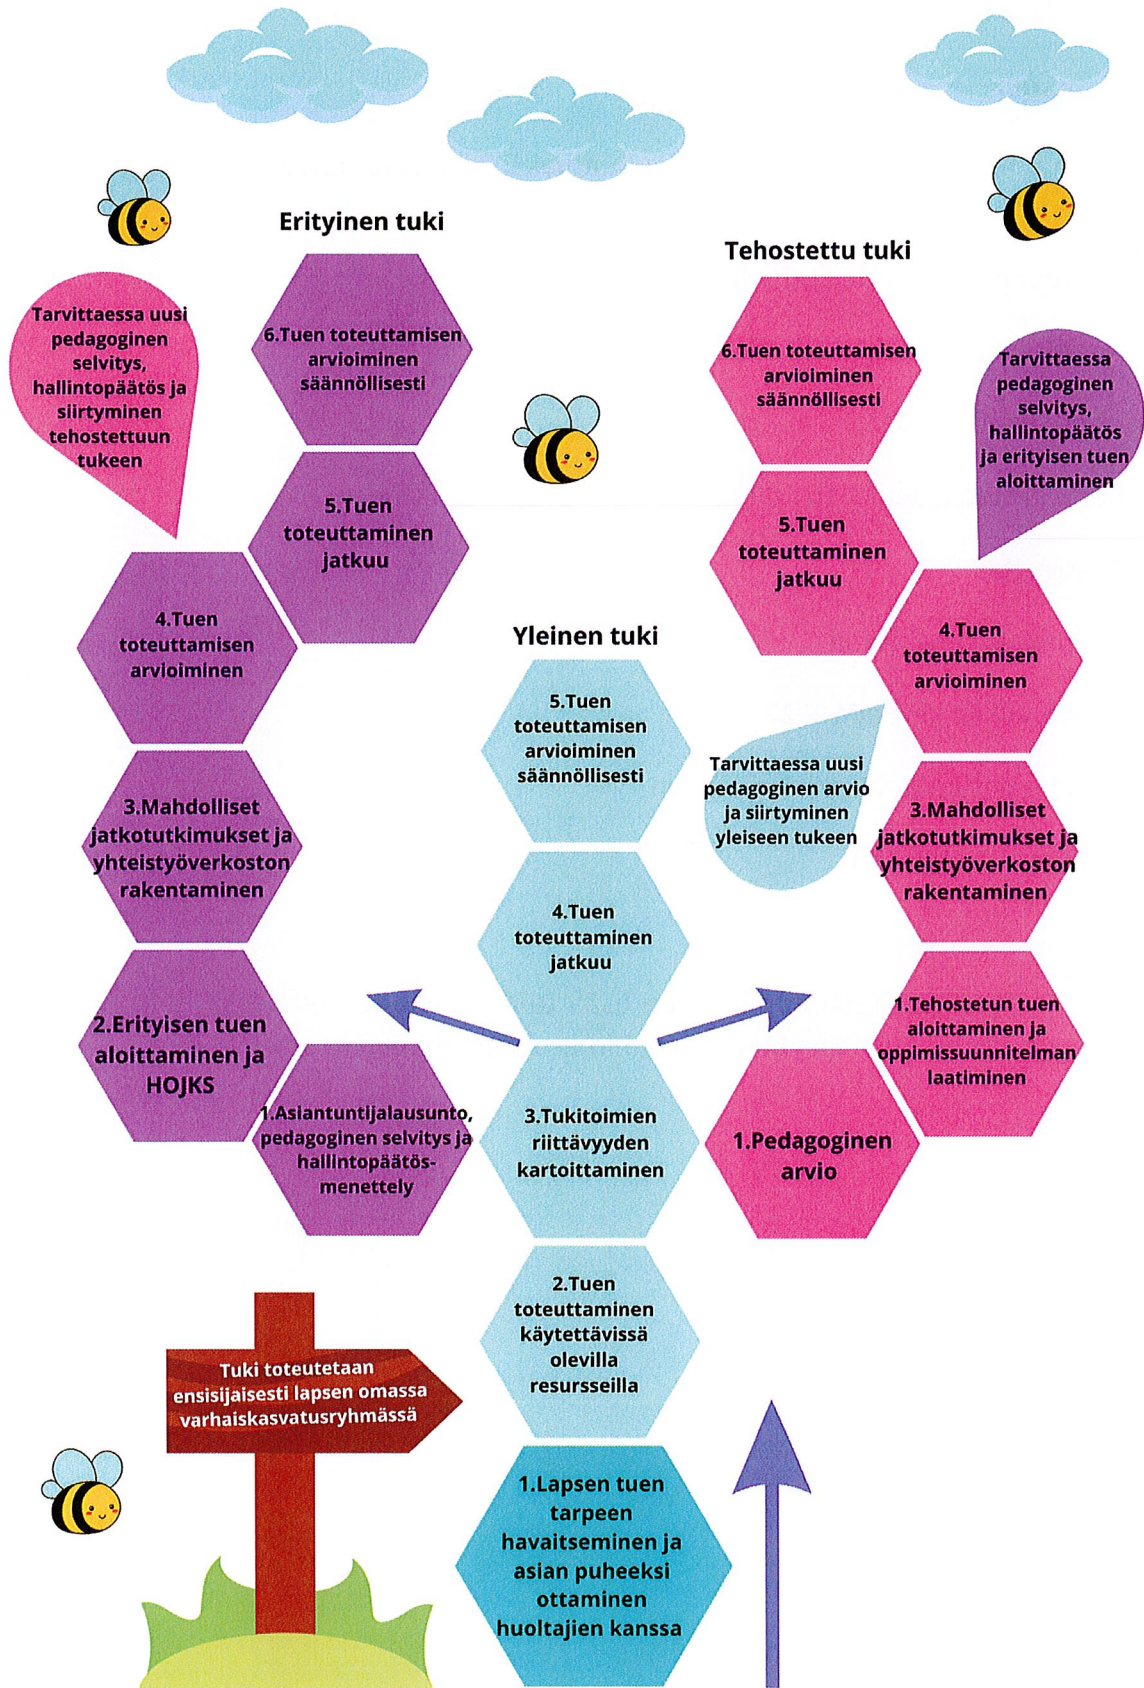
Erityinen tuki

Tehostettu tuki

Tarvittaessa uusi pedagoginen selvitys, hallintopäätös ja siirtyminen tehostettuun tukeen

6.Tuen toteuttamisen arvioiminen säännöllisesti

5.Tuen toteuttaminen jatkuu

4.Tuen toteuttamisen arvioiminen

3.Mahdolliset jatkotutkimukset ja yhteistyöverkoston rakentaminen

2.Erityisen tuen aloittaminen ja HOJKS

1.Asiantuntijalausunto, pedagoginen selvitys ja hallintopäätösmenettely

6.Tuen toteuttamisen arvioiminen säännöllisesti

Tarvittaessa pedagoginen selvitys, hallintopäätös ja erityisen tuen aloittaminen

5.Tuen toteuttaminen jatkuu

4.Tuen toteuttamisen arvioiminen

Tarvittaessa uusi pedagoginen arvio ja siirtyminen yleiseen tukeen

3.Mahdolliset jatkotutkimukset ja yhteistyöverkoston rakentaminen

1.Tehostetun tuen aloittaminen ja oppimissuunnitelman laatiminen

1.Pedagoginen arvio

Yleinen tuki

5.Tuen toteuttamisen arvioiminen säännöllisesti

4.Tuen toteuttaminen jatkuu

3.Tukitoimien riittävyyden kartoittaminen

2.Tuen toteuttaminen käytettävissä olevilla resursseilla

1.Lapsen tuen tarpeen havaitseminen ja asian puheeksi ottaminen huoltajien kanssa

Tuki toteutetaan ensisijaisesti lapsen omassa varhaiskasvatusryhmässä